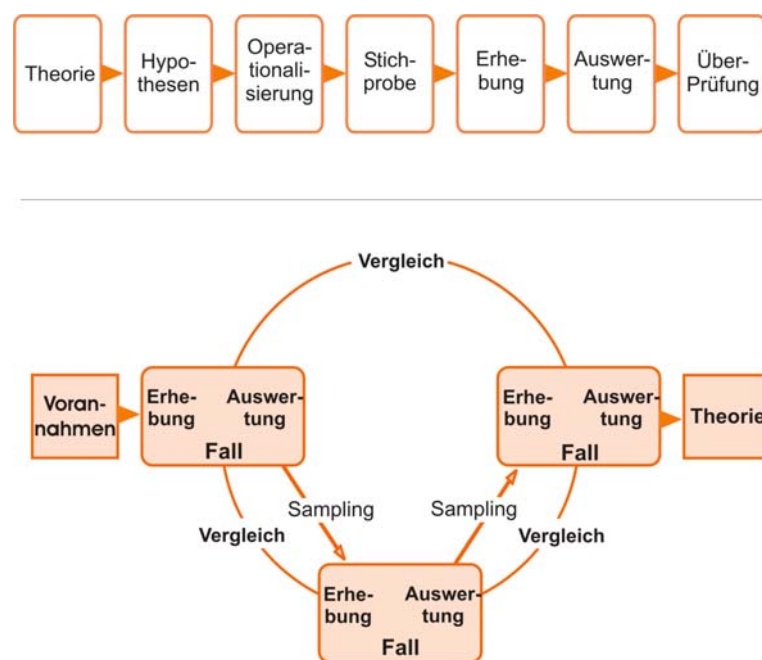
Theorie

Hypothesen

Operationalisierung

Stichprobe

Erhebung

Auswertung

Über-Prüfung

Vergleich

Voran-nahmen

Erhebung Auswertung
Fall

Erhebung Auswertung
Fall

Theorie

Sampling

Sampling

Vergleich

Vergleich

Erhebung Auswertung
Fall